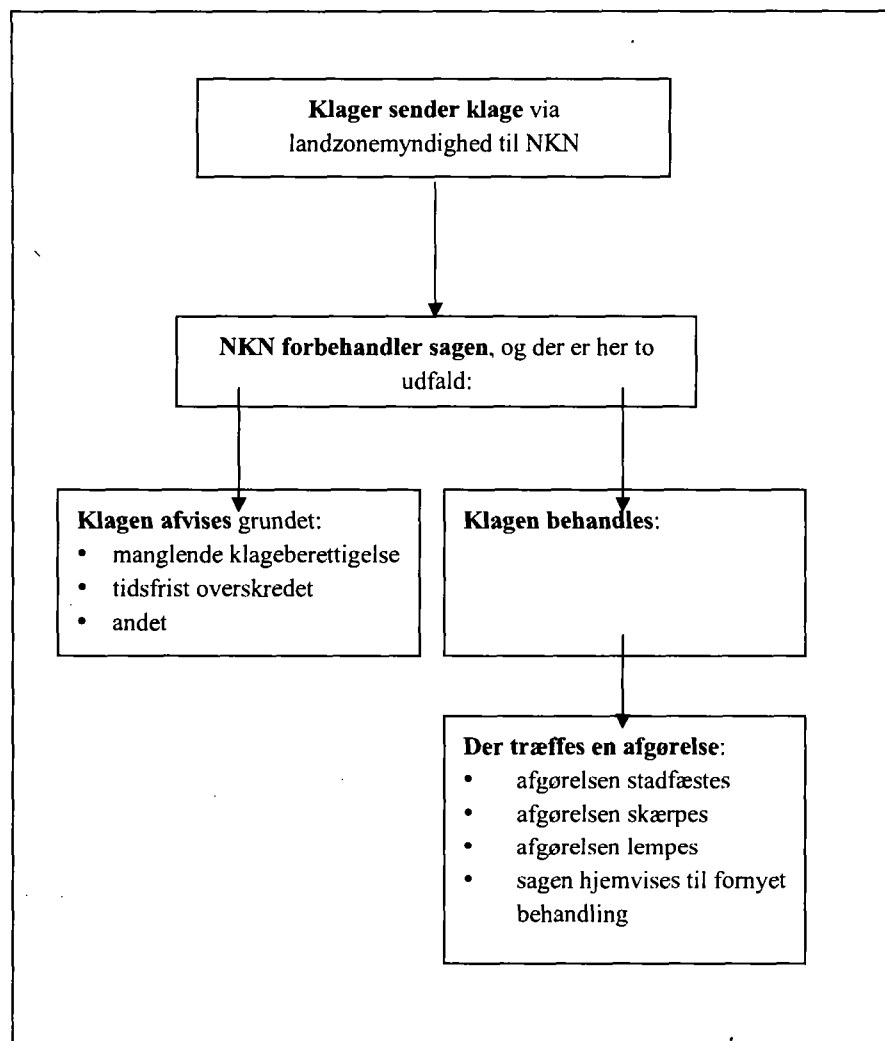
Klager sender klage via landzonemyndighed til NKN

NKN forbehandler sagen, og der er her to udfald:

Klagen afvises grundet:
- manglende klageberettigelse
- tidsfrist overskredet
- andet

Klagen behandles:

Der træffes en afgørelse:
- afgørelsen stadfæstes
- afgørelsen skærpes
- afgørelsen lempes
- sagen hjemvises til fornyet behandling